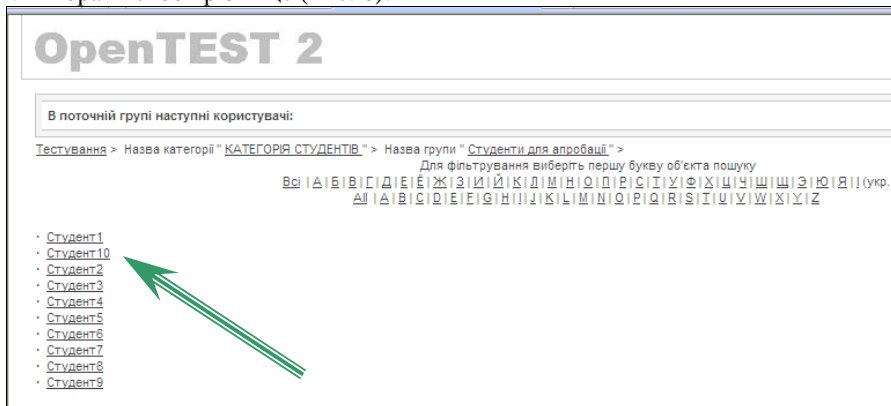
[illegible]

OpenTEST 2

В поточній групі наступні користувачі:

Тестування > Назва категорії " КАТЕГОРІЯ СТУДЕНТІВ " > Назва групи " Студенти для апробації " >

Для фільтрування виберіть першу букву об'єкта пошуку

Всі | А | Б | В | Г | Ґ | Д | Е | Є | Ж | З | И | Й | К | Л | М | Н | О | П | Р | С | Т | У | Ф | Х | Ц | Ч | Ш | Щ | Э | Ю | Я | І | (укр.

All | A | B | C | D | E | F | G | H | I | J | K | L | M | N | O | P | Q | R | S | T | U | V | W | X | Y | Z

· Студент1
· Студент10
· Студент2
· Студент3
· Студент4
· Студент5
· Студент6
· Студент7
· Студент8
· Студент9